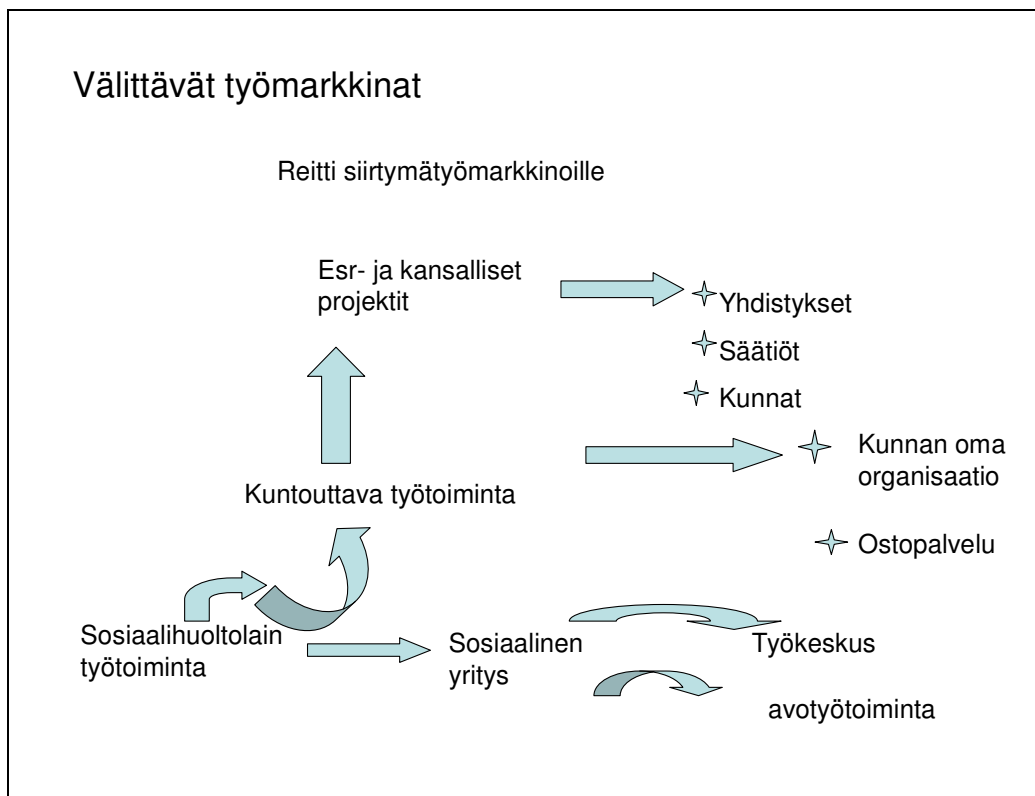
Välittävät työmarkkinat

Reitti siirtymätyömarkkinoille

Esr- ja kansalliset projektit

Yhdistykset

Säätiöt

Kunnat

Kunnan oma organisaatio

Kuntouttava työtoiminta

Ostopalvelu

Sosiaalihuoltolain työtoiminta

Sosiaalinen yritys

Työkeskus

avotyötoiminta